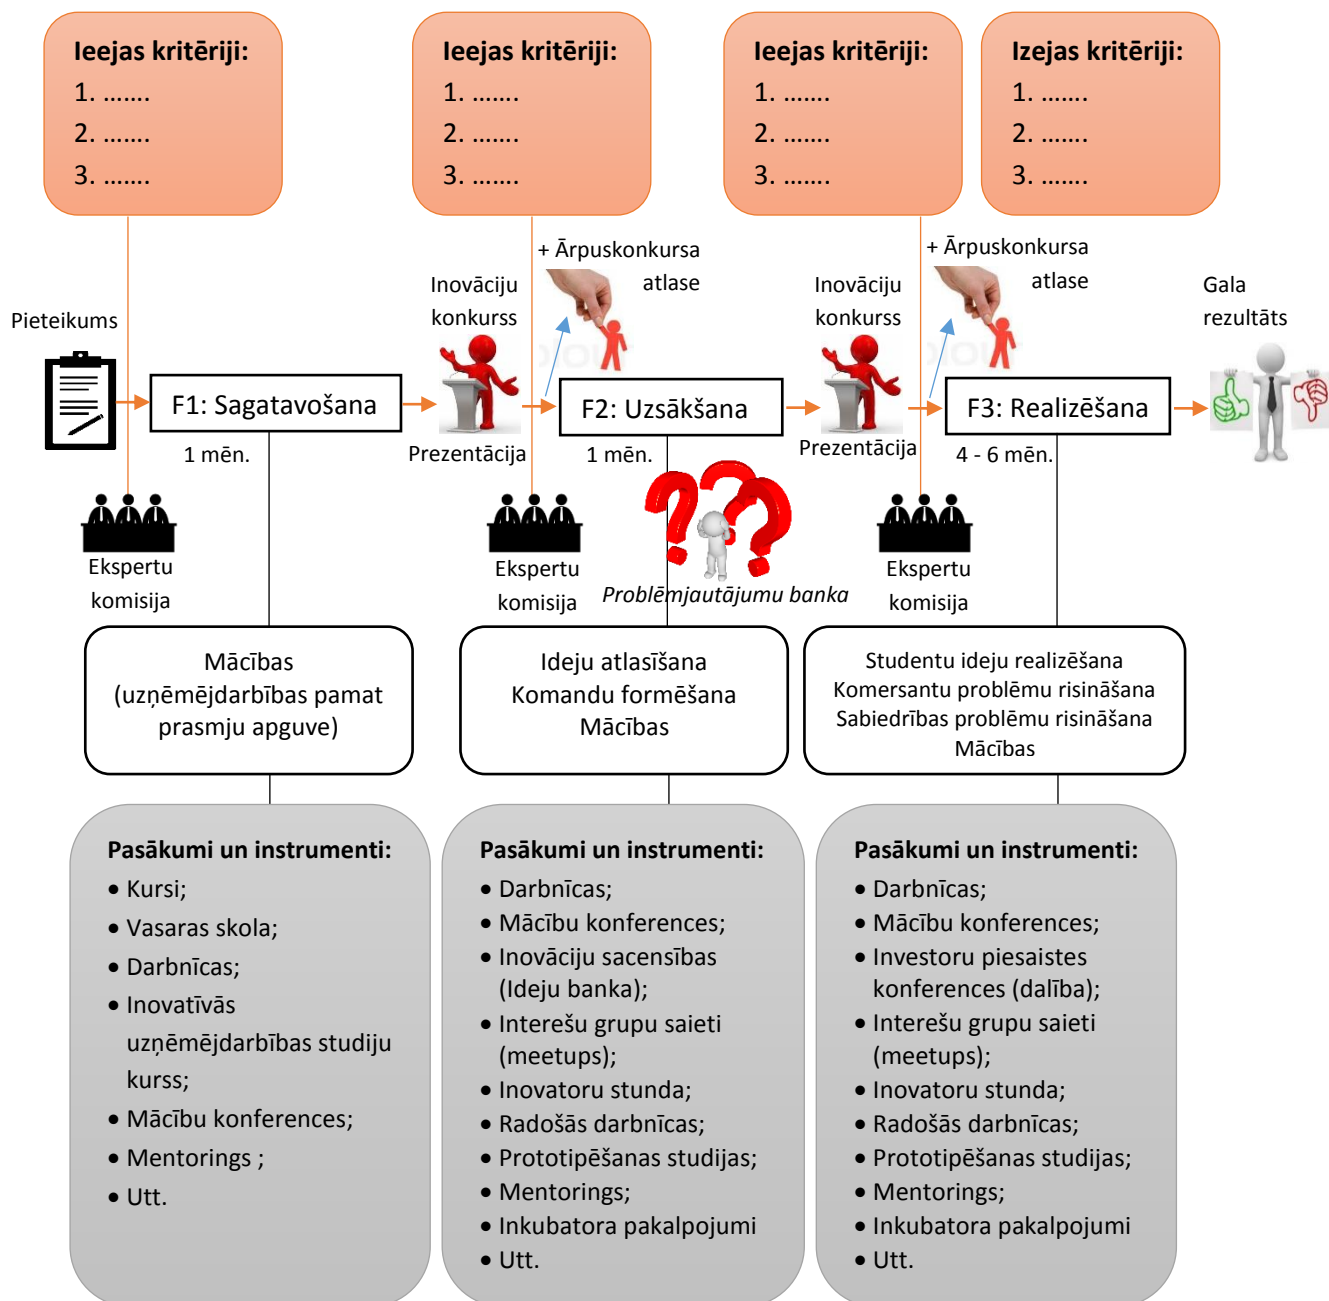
Ieejas kritēriji:
1. …….
2. …….
3. …….

Ieejas kritēriji:
1. …….
2. …….
3. …….

Ieejas kritēriji:
1. …….
2. …….
3. …….

Izejas kritēriji:
1. …….
2. …….
3. …….

+ Ārpuskonkursa atlase

+ Ārpuskonkursa atlase

Pieteikums

Inovāciju konkurss

Inovāciju konkurss

Gala rezultāts

F1: Sagatavošana

F2: Uzsākšana

F3: Realizēšana

1 mēn.

Prezentācija

1 mēn.

Prezentācija

4 - 6 mēn.

Ekspertu komisija

Ekspertu komisija

Problēmjautājumu banka

Ekspertu komisija

Mācības
(uzņēmējdarbības pamat prasmju apguve)

Ideju atlasīšana
Komandu formēšana
Mācības

Studentu ideju realizēšana
Komersantu problēmu risināšana
Sabiedrības problēmu risināšana
Mācības

Pasākumi un instrumenti:
• Kursi;
• Vasaras skola;
• Darbnīcas;
• Inovatīvās uzņēmējdarbības studiju kurss;
• Mācību konferences;
• Mentorings ;
• Utt.

Pasākumi un instrumenti:
• Darbnīcas;
• Mācību konferences;
• Inovāciju sacensības (Ideju banka);
• Interešu grupu saieti (meetups);
• Inovatoru stunda;
• Radošās darbnīcas;
• Prototipēšanas studijas;
• Mentorings;
• Inkubatora pakalpojumi
• Utt.

Pasākumi un instrumenti:
• Darbnīcas;
• Mācību konferences;
• Investoru piesaistes konferences (dalība);
• Interešu grupu saieti (meetups);
• Inovatoru stunda;
• Radošās darbnīcas;
• Prototipēšanas studijas;
• Mentorings;
• Inkubatora pakalpojumi
• Utt.